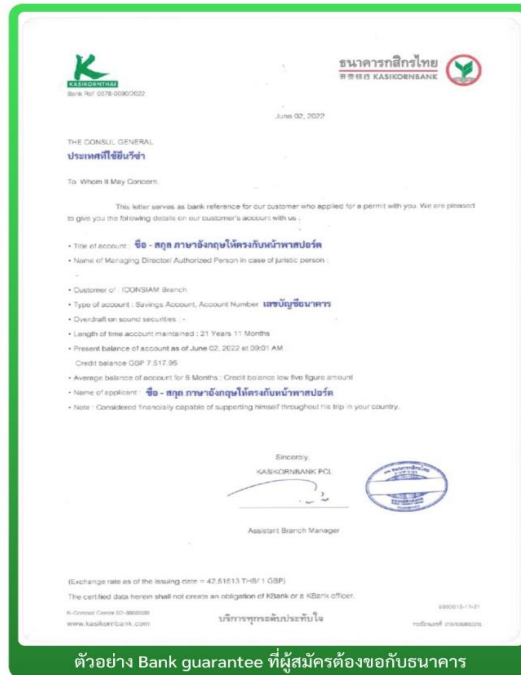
KASIKORNTHAI
Bank Ref: 0578-0000022

ธนาคารกสิกรไทย
KASIKORNBANK

June 02, 2022

THE CONSUL GENERAL
ประเทศที่ยื่นวีซ่า

To Whom It May Concern

This letter serves as bank reference for our customer who applied for a permit with you. We are pleased to give you the following details on our customer's account with us :

• Title of account : ชื่อ - สกุล ภาษาอังกฤษให้ตรงกับหน้าพาสปอร์ต
• Name of Managing Director/ Authorized Person in case of juristic person : -

• Customer of : ICONSIAM Branch
• Type of account : Savings Account, Account Number เลขบัญชีธนาคาร
• Overdraft on sound securities : -
• Length of time account maintained : 21 Years 11 Months
• Present balance of account as of June 02, 2022 at 09:01 AM
Credit balance GBP 7,517.95
• Average balance of account for 6 Months : Credit balance low five figure amount
• Name of applicant : ชื่อ - สกุล ภาษาอังกฤษให้ตรงกับหน้าพาสปอร์ต
• Note : Considered financially capable of supporting himself throughout his trip in your country.

Sincerely,
KASIKORNBANK PCL.

Assistant Branch Manager

(Exchange rate as of the issuing date = 42.51613 THB/ 1 GBP)
The certified data herein shall not create an obligation of KBank or it KBank officer.

K-Contact Centre 02-8888888
www.kasikornbank.com
บริการทุกระดับประทับใจ
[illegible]
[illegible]

ตัวอย่าง Bank guarantee ที่ผู้สมัครต้องขอกับธนาคาร